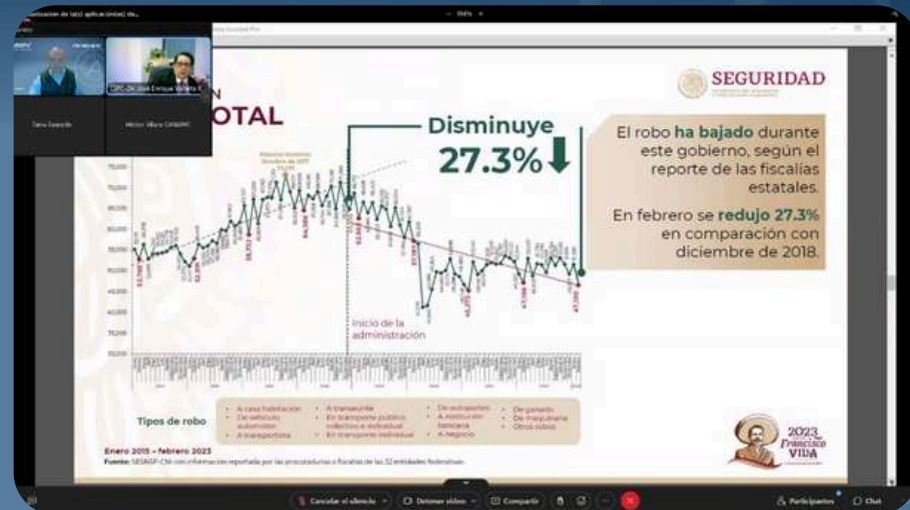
SEGURIDAD

OTAL

Disminuye
27.3%

El robo ha bajado durante este gobierno, según el reporte de las fiscalías estatales.

En febrero se redujo 27.3% en comparación con diciembre de 2018.

Inicio de la administración

Tipos de robo

A casa habitación
De vehículo automotor
A transportista

A transeúnte
En transporte público colectivo e individual
En transporte individual

De autopartes
A institución bancaria
A negocio

De ganado
De maquinaria
Otros robos

Enero 2015 – febrero 2023

Fuente: SESNSP-CNI con información reportada por las procuradurías o fiscalías de las 32 entidades federativas.

2023
Francisco
VILLA

Cancelar el silencio
Detener video
Compartir
Participantes
Chat